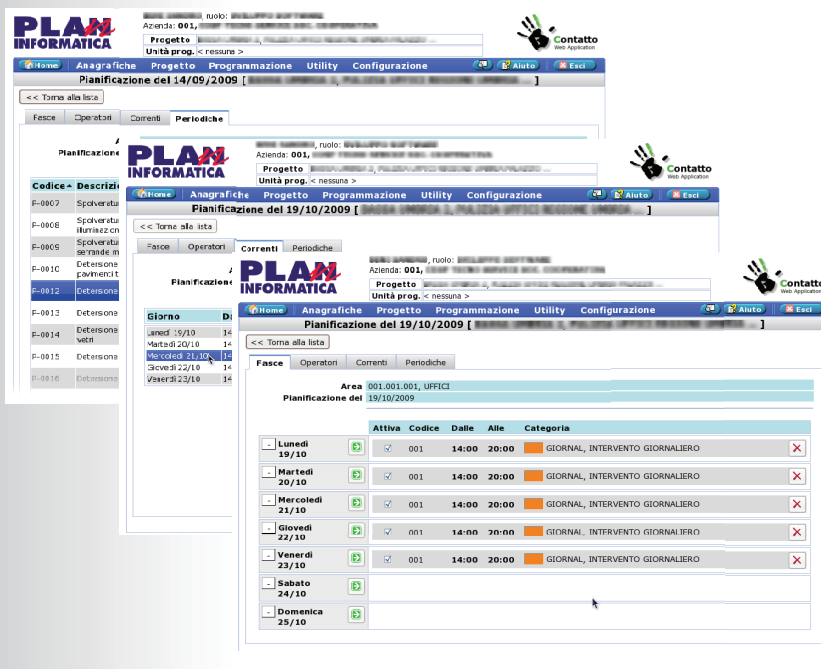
PLAN INFORMATICA

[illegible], ruolo: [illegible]
Azienda: 001, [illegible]
Progetto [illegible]
Unità prog. < nessuna >

Contatto Web Application

Home Anagrafiche Progetto Programmazione Utility Configurazione Aiuto Esci

Pianificazione del 14/09/2009 [ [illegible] ]

<< Torna alla lista

Fasce Operatori Correnti Periodiche

Pianificazione

| Codice | Descrizione |
|---|---|
| F-0007 | Spolveratura |
| F-0008 | Spolveratura illuminazione |
| F-0009 | Spolveratura serrande |
| F-0010 | Detersione pavimenti |
| F-0012 | Detersione |
| F-0013 | Detersione |
| F-0014 | Detersione vetri |
| F-0015 | Detersione |
| F-0016 | Detersione |

PLAN INFORMATICA

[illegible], ruolo: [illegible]
Azienda: 001, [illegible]
Progetto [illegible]
Unità prog. < nessuna >

Contatto Web Application

Home Anagrafiche Progetto Programmazione Utility Configurazione Aiuto Esci

Pianificazione del 19/10/2009 [ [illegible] ]

<< Torna alla lista

Fasce Operatori Correnti Periodiche

Pianificazione

| Giorno | D |
|---|---|
| Lunedì 19/10 | 14 |
| Martedì 20/10 | 14 |
| Mercoledì 21/10 | 14 |
| Giovedì 22/10 | 14 |
| Venerdì 23/10 | 14 |

PLAN INFORMATICA

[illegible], ruolo: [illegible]
Azienda: 001, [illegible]
Progetto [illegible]
Unità prog. < nessuna >

Contatto Web Application

Home Anagrafiche Progetto Programmazione Utility Configurazione Aiuto Esci

Pianificazione del 19/10/2009 [ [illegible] ]

<< Torna alla lista

Fasce Operatori Correnti Periodiche

Area 001.001.001, UFFICI
Pianificazione del 19/10/2009

| | Attiva | Codice | Dalle | Alle | Categoria |
|---|---|---|---|---|---|
| Lunedì 19/10 | ☑ | 001 | 14:00 | 20:00 | GIORNAL, INTERVENTO GIORNALIERO |
| Martedì 20/10 | ☑ | 001 | 14:00 | 20:00 | GIORNAL, INTERVENTO GIORNALIERO |
| Mercoledì 21/10 | ☑ | 001 | 14:00 | 20:00 | GIORNAL, INTERVENTO GIORNALIERO |
| Giovedì 22/10 | ☑ | 001 | 14:00 | 20:00 | GIORNAL, INTERVENTO GIORNALIERO |
| Venerdì 23/10 | ☑ | 001 | 14:00 | 20:00 | GIORNAL, INTERVENTO GIORNALIERO |
| Sabato 24/10 | | | | | |
| Domenica 25/10 | | | | | |